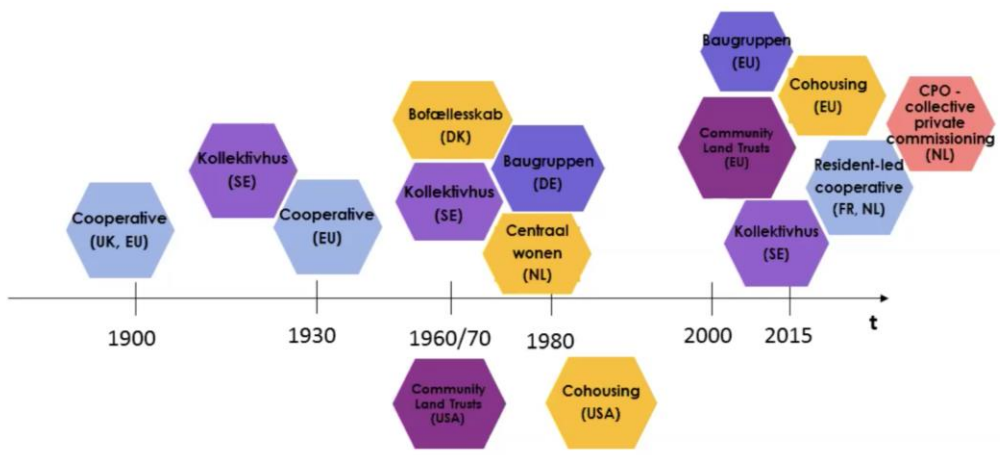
Cooperative (UK, EU)

Kollektivhus (SE)

Cooperative (EU)

Bofællesskab (DK)

Kollektivhus (SE)

Baugruppen (DE)

Centraal wonen (NL)

Baugruppen (EU)

Community Land Trusts (EU)

Cohousing (EU)

CPO - collective private commissioning (NL)

Resident-led cooperative (FR, NL)

Kollektivhus (SE)

1900

1930

1960/70

1980

2000

2015

t

Community Land Trusts (USA)

Cohousing (USA)